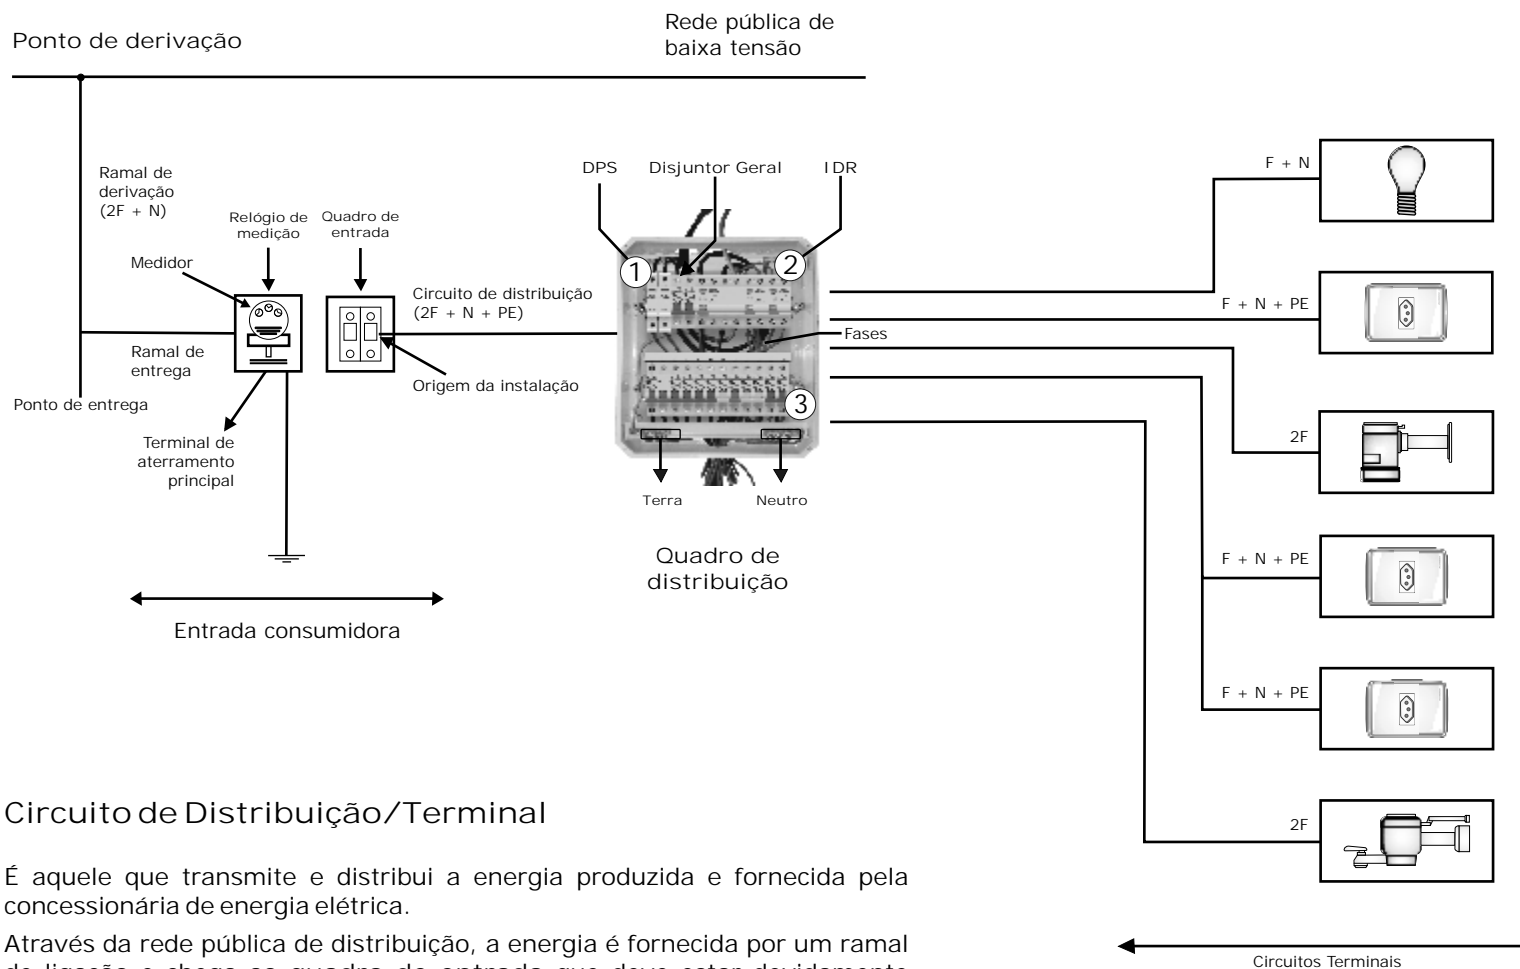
Ponto de derivação

Rede pública de baixa tensão

Ramal de derivação (2F + N)

Relógio de medição

Quadro de entrada

Medidor

Circuito de distribuição (2F + N + PE)

Ramal de entrega

Origem da instalação

Ponto de entrega

Terminal de aterramento principal

Entrada consumidora

DPS

Disjuntor Geral

IDR

1

2

Fases

3

Terra

Neutro

Quadro de distribuição

F + N

F + N + PE

2F

F + N + PE

F + N + PE

2F

Circuitos Terminais

Circuito de Distribuição/Terminal

É aquele que transmite e distribui a energia produzida e fornecida pela concessionária de energia elétrica.

Através da rede pública de distribuição, a energia é fornecida por um ramal de ligação e chega ao quadro de entrada que deve estar devidamente